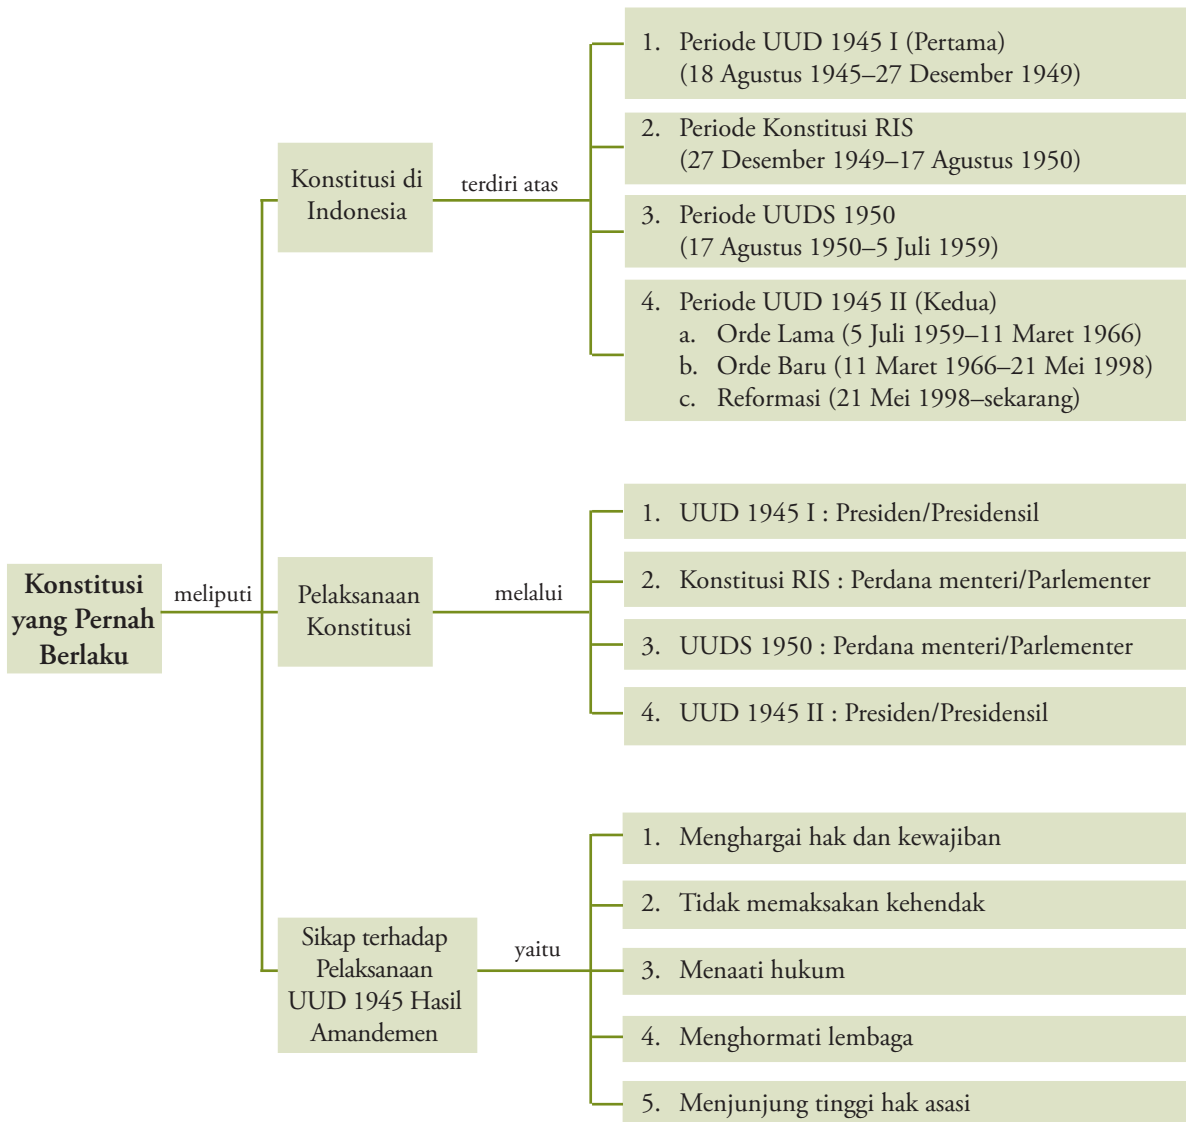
Konstitusi yang Pernah Berlaku

meliputi

Konstitusi di Indonesia

terdiri atas

1. Periode UUD 1945 I (Pertama) (18 Agustus 1945–27 Desember 1949)

2. Periode Konstitusi RIS (27 Desember 1949–17 Agustus 1950)

3. Periode UUDS 1950 (17 Agustus 1950–5 Juli 1959)

4. Periode UUD 1945 II (Kedua)
a. Orde Lama (5 Juli 1959–11 Maret 1966)
b. Orde Baru (11 Maret 1966–21 Mei 1998)
c. Reformasi (21 Mei 1998–sekarang)

Pelaksanaan Konstitusi

melalui

1. UUD 1945 I : Presiden/Presidensil

2. Konstitusi RIS : Perdana menteri/Parlementer

3. UUDS 1950 : Perdana menteri/Parlementer

4. UUD 1945 II : Presiden/Presidensil

Sikap terhadap Pelaksanaan UUD 1945 Hasil Amandemen

yaitu

1. Menghargai hak dan kewajiban

2. Tidak memaksakan kehendak

3. Menaati hukum

4. Menghormati lembaga

5. Menjunjung tinggi hak asasi